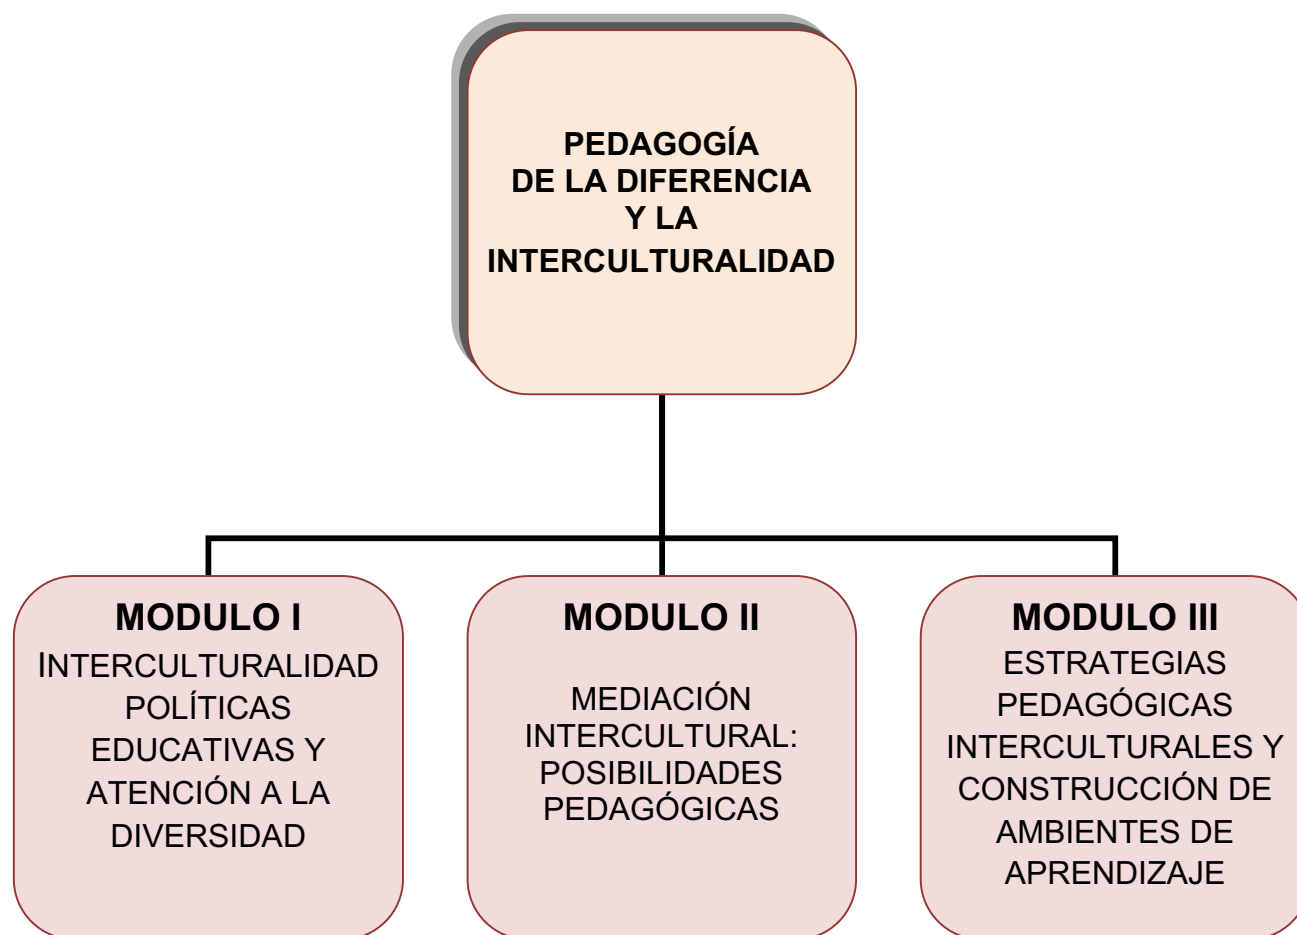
PEDAGOGÍA
DE LA DIFERENCIA
Y LA
INTERCULTURALIDAD

MODULO I
INTERCULTURALIDAD POLÍTICAS EDUCATIVAS Y ATENCIÓN A LA DIVERSIDAD

MODULO II
MEDIACIÓN INTERCULTURAL: POSIBILIDADES PEDAGÓGICAS

MODULO III
ESTRATEGIAS PEDAGÓGICAS INTERCULTURALES Y CONSTRUCCIÓN DE AMBIENTES DE APRENDIZAJE